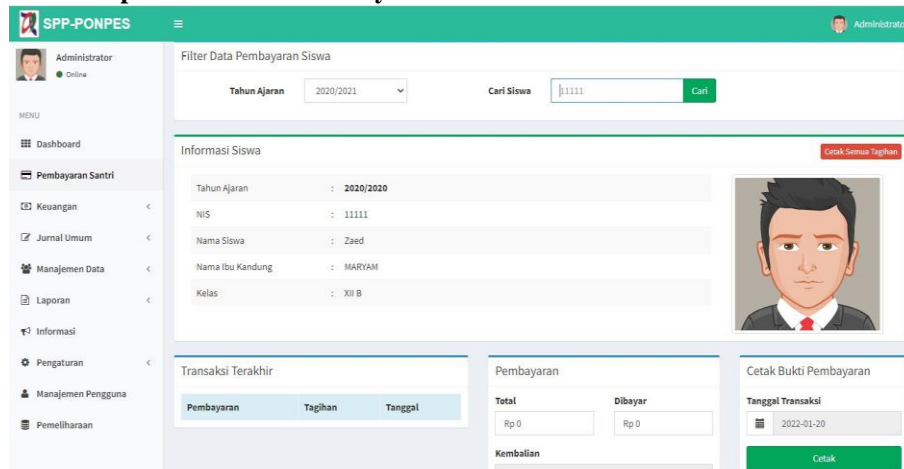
SPP-PONPES

Administrator

Administrator
Online

MENU

Dashboard
Pembayaran Santri
Keuangan
Jurnal Umum
Manajemen Data
Laporan
Informasi
Pengaturan
Manajemen Pengguna
Pemeliharaan

Filter Data Pembayaran Siswa

Tahun Ajaran 2020/2021
Cari Siswa 11111 Cari

Informasi Siswa

Cetak Semua Tagihan

| Tahun Ajaran | : 2020/2020 |
|---|---|
| NIS | : 11111 |
| Nama Siswa | : Zaed |
| Nama Ibu Kandung | : MARYAM |
| Kelas | : XII B |

Transaksi Terakhir

| Pembayaran | Tagihan | Tanggal |
|---|---|---|

Pembayaran

Total
Rp 0
Dibayar
Rp 0
Kembalian

Cetak Bukti Pembayaran

Tanggal Transaksi
2022-01-20

Cetak